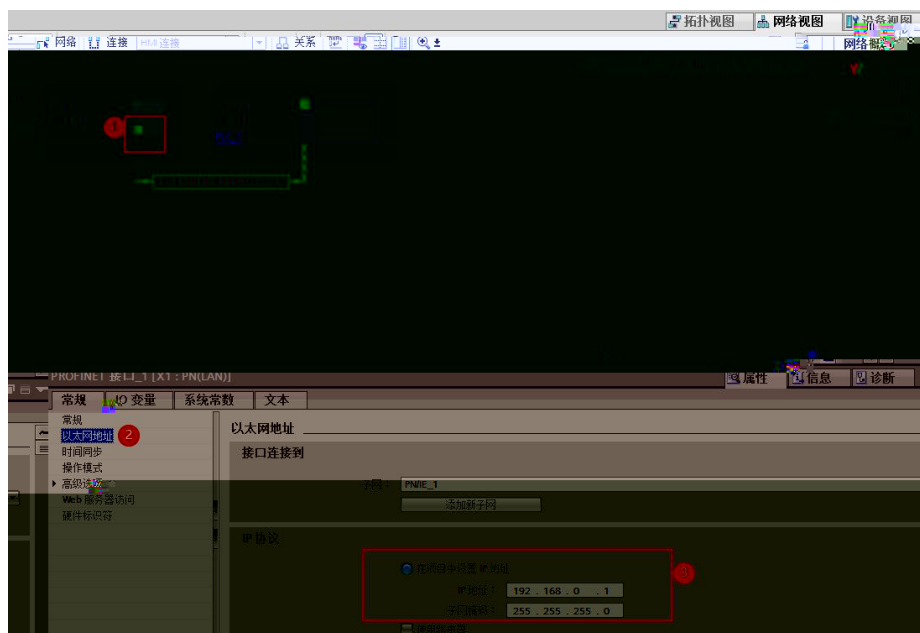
拓扑视图 网络视图 设备视图

网络 连接 HMI 连接 关系

网络概览

1

PROFINET 接口_1 [X1 : PN(LAN)]

属性 信息 诊断

常规 IO 变量 系统常数 文本

常规
以太网地址 2
时间同步
操作模式
高级选项
Web 服务器访问
硬件标识符

以太网地址

接口连接到

子网： PN/IE_1

添加新子网

IP 协议

在项目中设置 IP 地址

IP 地址： 192 . 168 . 0 . 1

子网掩码： 255 . 255 . 255 . 0

3